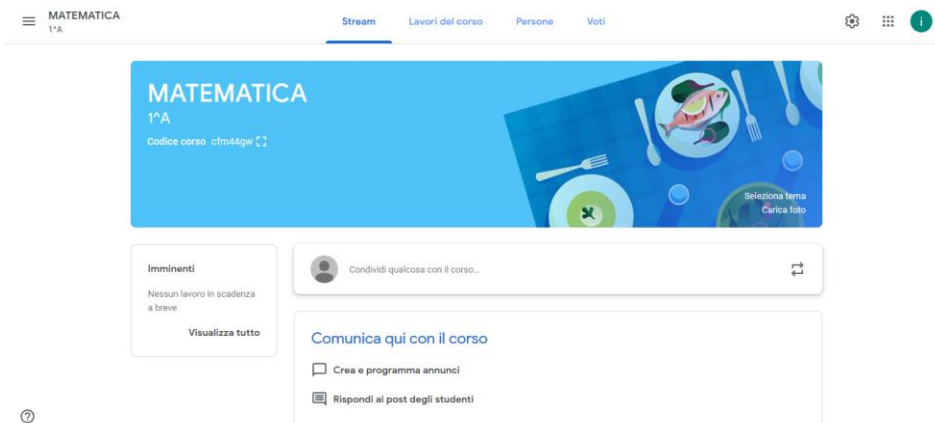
MATEMATICA
1^A

Stream Lavori del corso Persone Voti

i

MATEMATICA
1^A
Codice corso cfm44gw

Seleziona tema
Carica foto

Imminenti

Nessun lavoro in scadenza a breve

Visualizza tutto

Condividi qualcosa con il corso...

Comunica qui con il corso

Crea e programma annunci

Rispondi ai post degli studenti